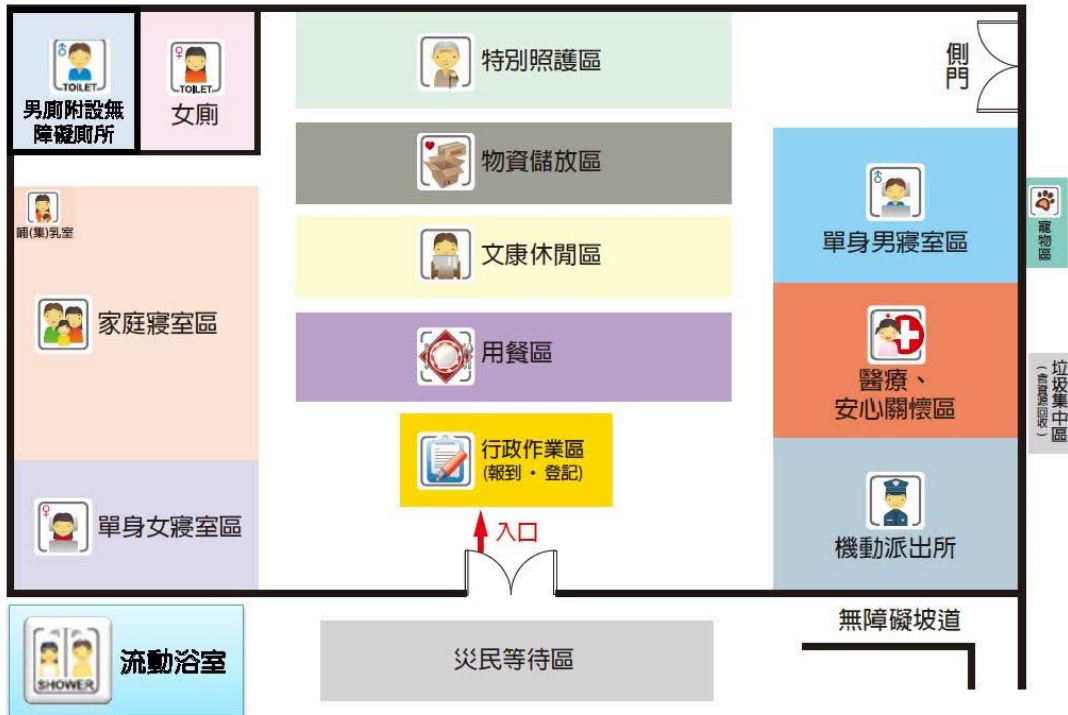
TOILET
男廁附設無障礙廁所

TOILET
女廁

特別照護區

側門

物資儲放區

單身男寢室區

寵物區

哺(集)乳室

文康休閒區

家庭寢室區

用餐區

醫療、安心關懷區

垃圾集中區
(含資源回收)

行政作業區
(報到 · 登記)

單身女寢室區

入口

機動派出所

無障礙坡道

SHOWER
流動浴室

災民等待區